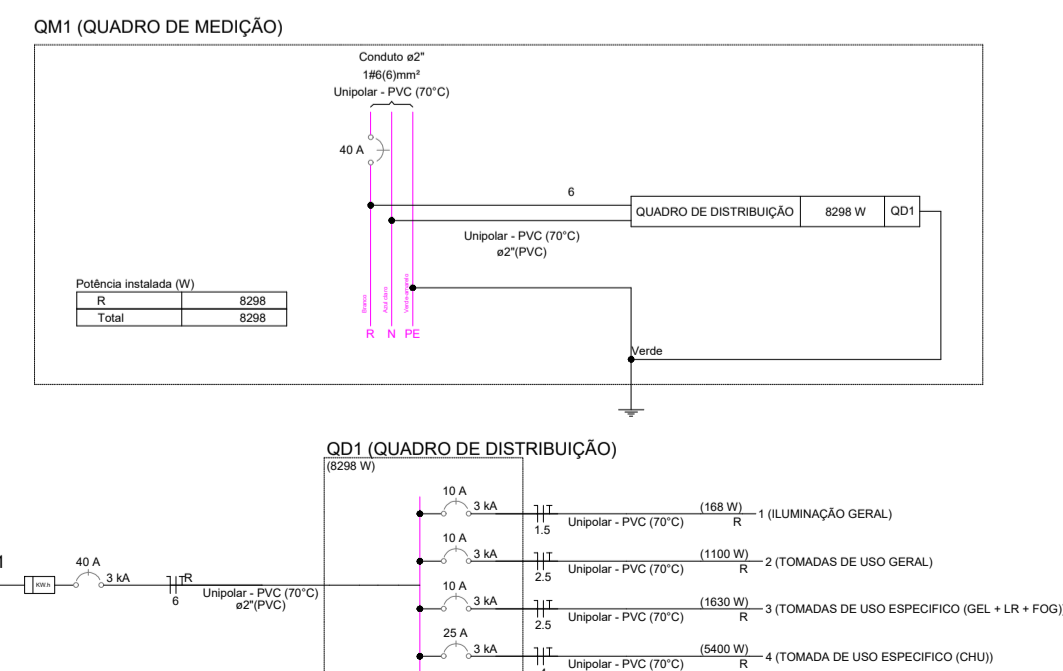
QM1 (QUADRO DE MEDIÇÃO)

Conduto ø2"
1#6(6)mm²
Unipolar - PVC (70°C)

40 A

6

QUADRO DE DISTRIBUIÇÃO | 8298 W | QD1

Unipolar - PVC (70°C)
ø2"(PVC)

Potência instalada (W)

| R | 8298 |
|---|---|
| Total | 8298 |

Branco
Azul claro
Verde-amarelo

R N PE

Verde

QD1 (QUADRO DE DISTRIBUIÇÃO)
(8298 W)

KWh
40 A
3 kA
R
6
Unipolar - PVC (70°C)
ø2"(PVC)

10 A
3 kA
1.5
Unipolar - PVC (70°C)
(168 W)
R
1 (ILUMINAÇÃO GERAL)

10 A
3 kA
2.5
Unipolar - PVC (70°C)
(1100 W)
R
2 (TOMADAS DE USO GERAL)

10 A
3 kA
2.5
Unipolar - PVC (70°C)
(1630 W)
R
3 (TOMADAS DE USO ESPECIFICO (GEL + LR + FOG)

25 A
3 kA
Unipolar - PVC (70°C)
(5400 W)
R
4 (TOMADA DE USO ESPECIFICO (CHU))